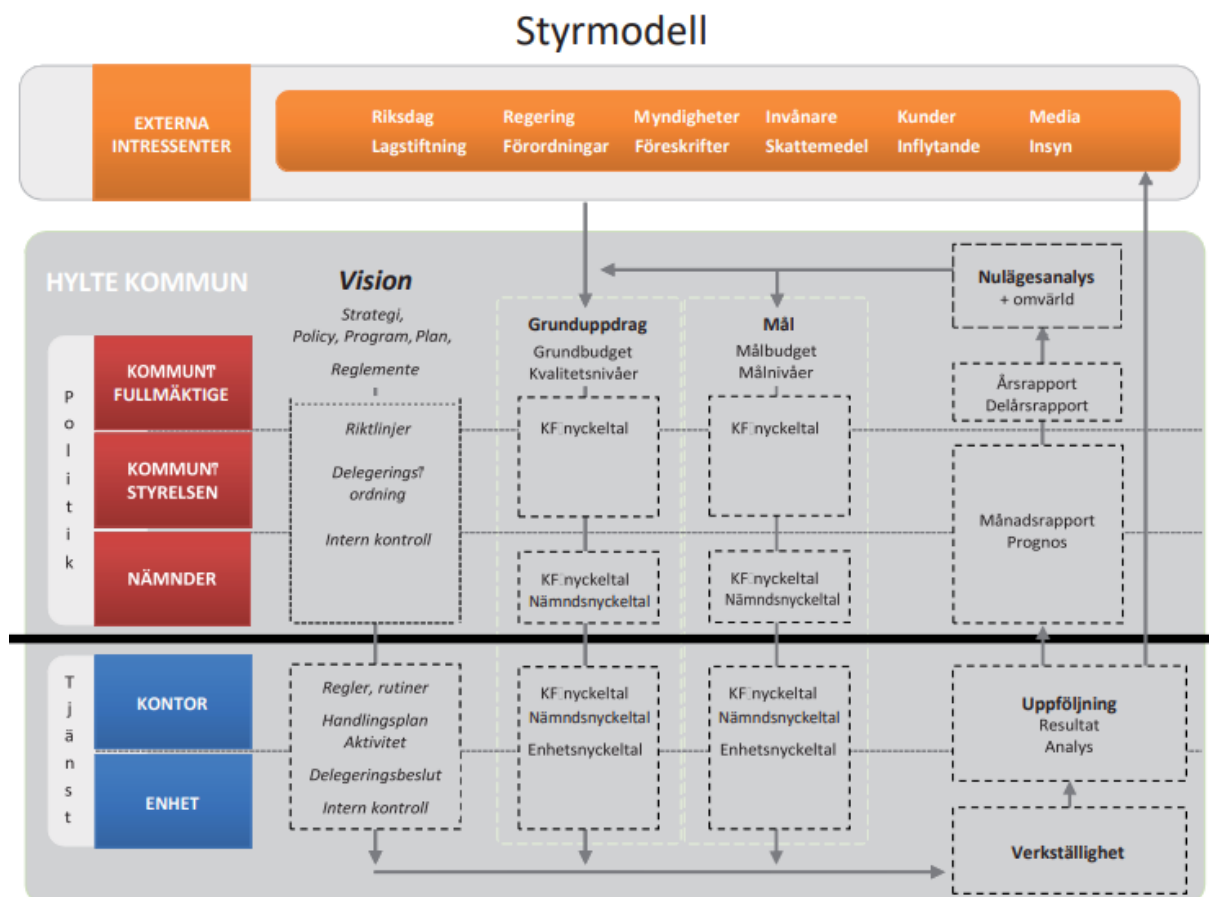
Styrmodell

EXTERNA INTRESSENTER

Riksdag
Lagstiftning

Regering
Förordningar

Myndigheter
Föreskrifter

Invånare
Skattemedel

Kunder
Inflytande

Media
Insyn

HYLTE KOMMUN

Vision

Strategi, Policy, Program, Plan, Reglemente

Nulägesanalys
+ omvärld

Grunduppdrag
Grundbudget
Kvalitetsnivåer

Mål
Målbudget
Målnivåer

Årsrapport
Delårsrapport

P o l i t i k

KOMMUN FULLMÄKTIGE

KOMMUN STYRELSEN

NÄMNDER

Riktlinjer

Delegerings ordning

Intern kontroll

KF nyckeltal

KF nyckeltal

Månadsrapport
Prognos

KF nyckeltal
Nämndsnyckeltal

KF nyckeltal
Nämndsnyckeltal

T j ä n s t

KONTOR

ENHET

Regler, rutiner

Handlingsplan
Aktivitet

Delegeringsbeslut

Intern kontroll

KF nyckeltal
Nämndsnyckeltal
Enhetsnyckeltal

KF nyckeltal
Nämndsnyckeltal
Enhetsnyckeltal

Uppföljning
Resultat
Analys

Verkställighet